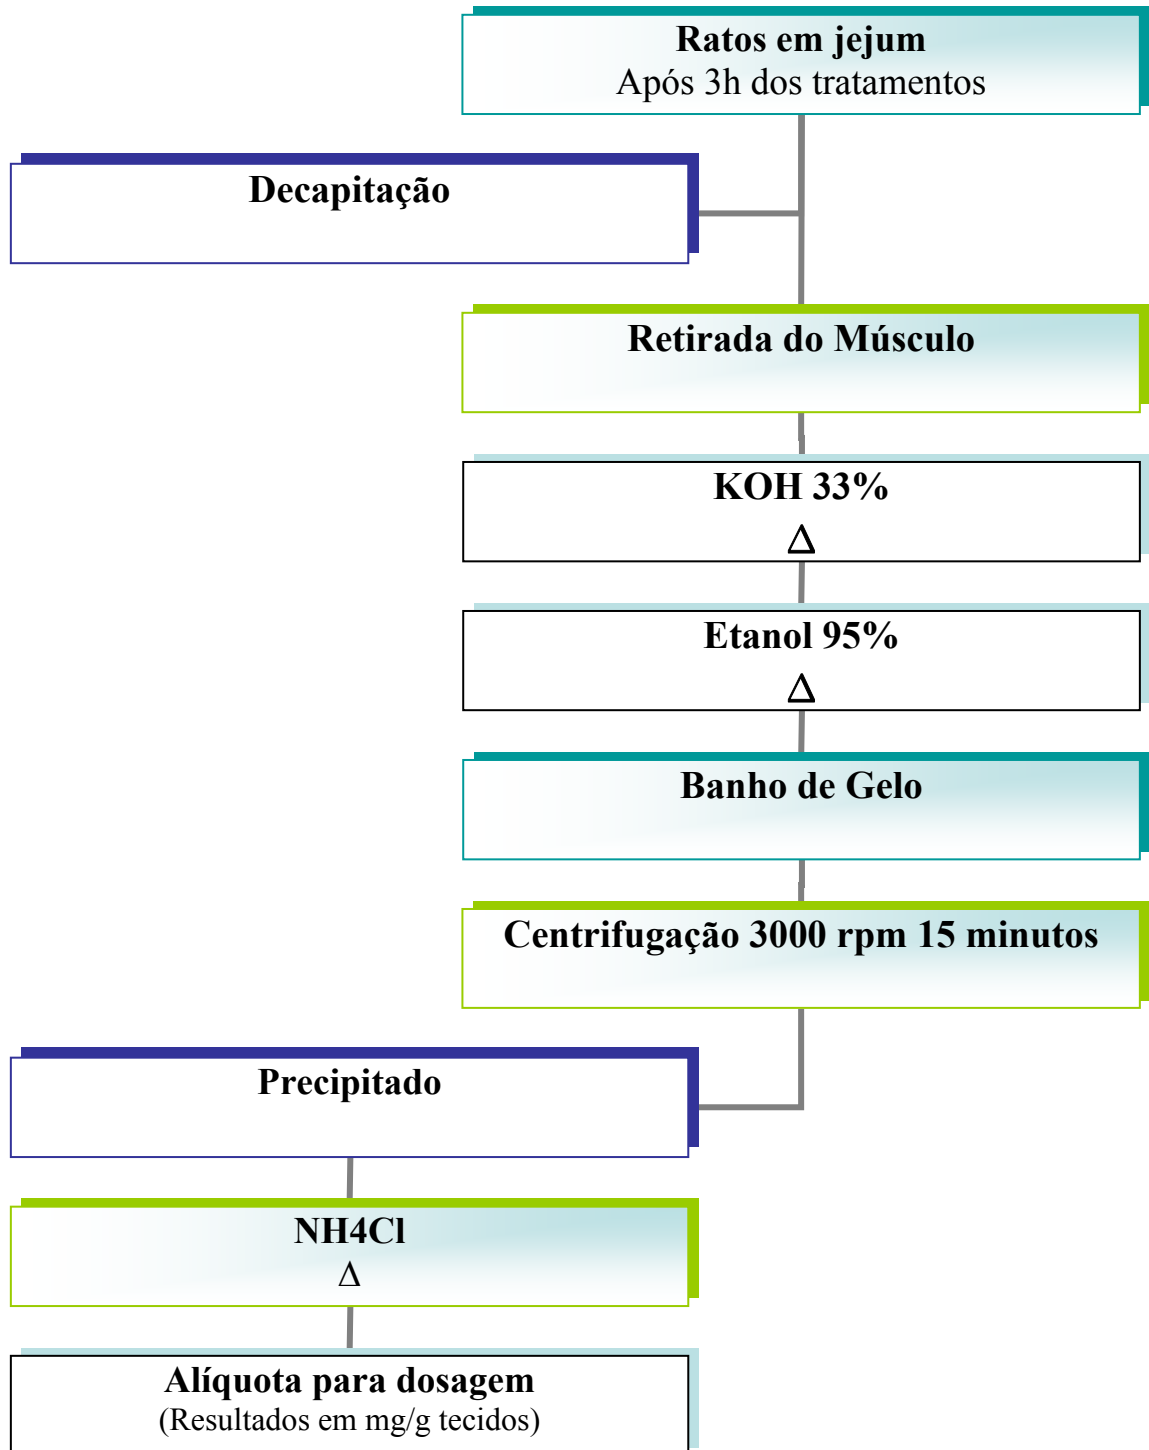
Ratos em jejum
Após 3h dos tratamentos

Decapitação

Retirada do Músculo

KOH 33%
$\Delta$

Etanol 95%
$\Delta$

Banho de Gelo

Centrifugação 3000 rpm 15 minutos

Precipitado

NH4Cl
$\Delta$

Alíquota para dosagem
(Resultados em mg/g tecidos)